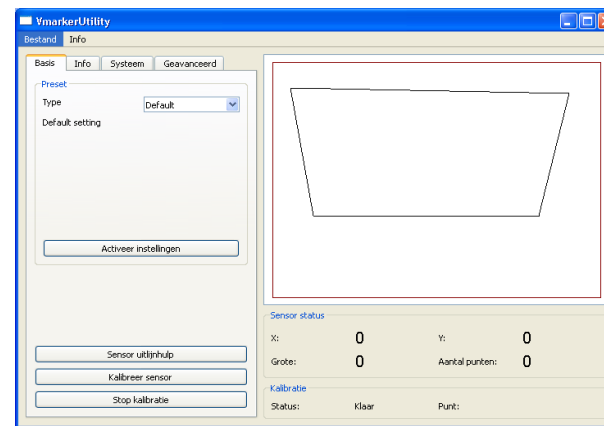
VmarkerUtility

Bestand Info

Basis Info Systeem Geavanceerd

Preset

Type Default

Default setting

Activeer instellingen

Sensor uitlijnhulp

Kalibreer sensor

Stop kalibratie

Sensor status

X: 0

Y: 0

Grote: 0

Aantal punten: 0

Kalibratie

Status: Klaar

Punt: